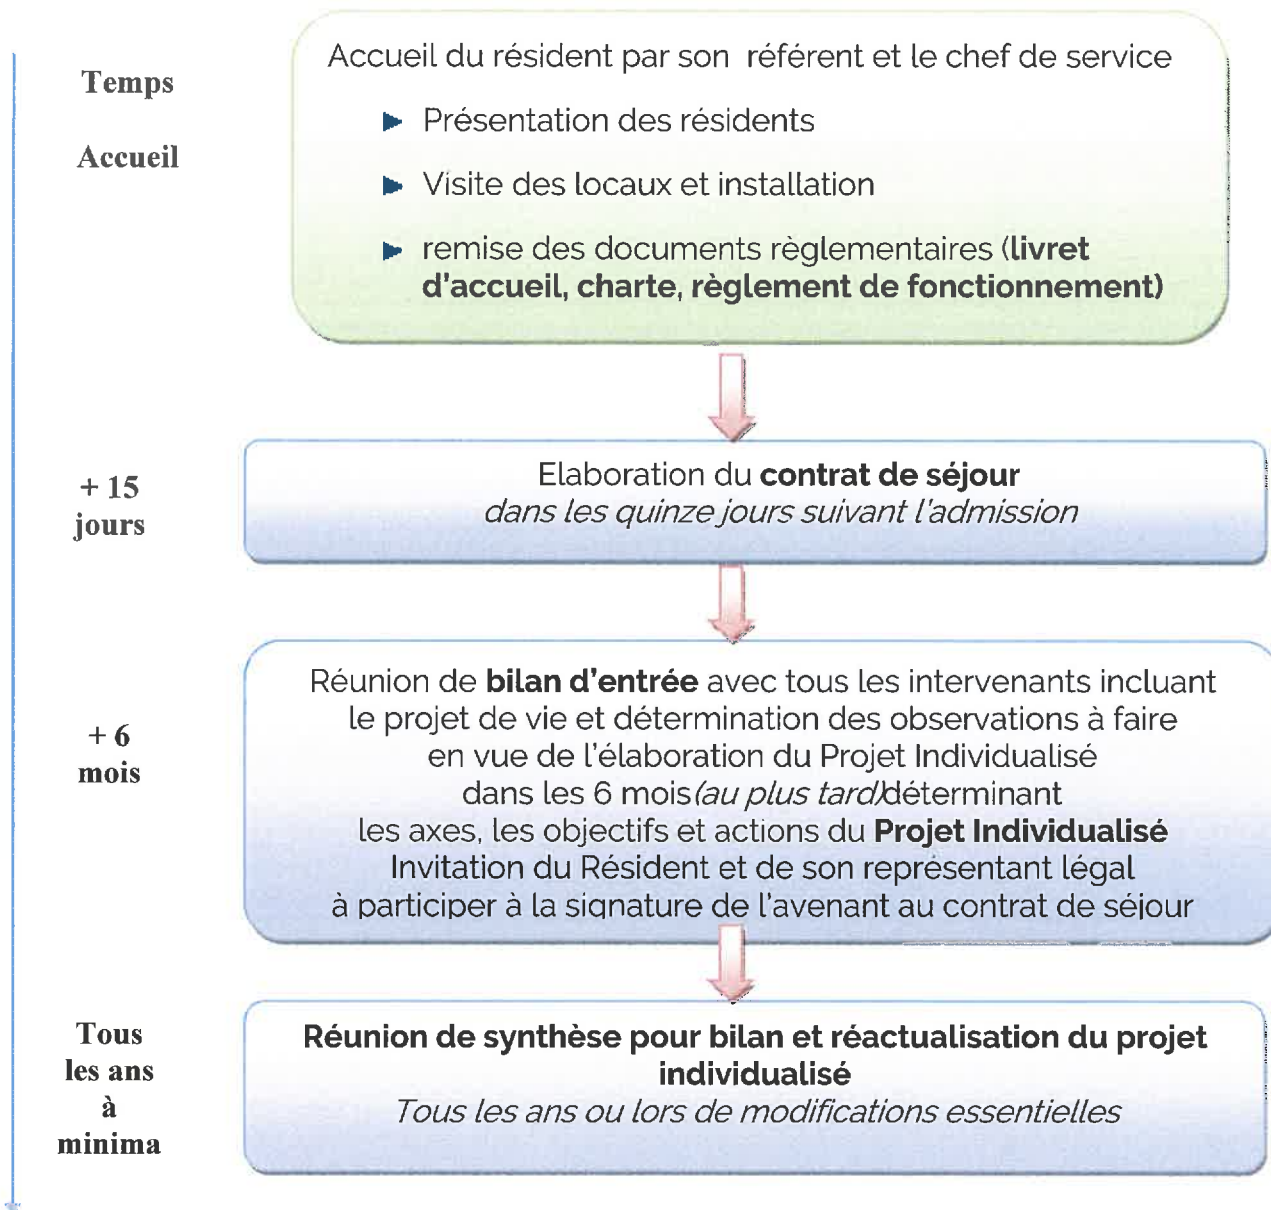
Temps

Accueil

Accueil du résident par son référent et le chef de service

Présentation des résidents

Visite des locaux et installation

remise des documents règlementaires (**livret d'accueil, charte, règlement de fonctionnement)**

+ 15 jours

Elaboration du **contrat de séjour**
*dans les quinze jours suivant l'admission*

+ 6 mois

Réunion de **bilan d'entrée** avec tous les intervenants incluant le projet de vie et détermination des observations à faire en vue de l'élaboration du Projet Individualisé dans les 6 mois *(au plus tard)* déterminant les axes, les objectifs et actions du **Projet Individualisé**
Invitation du Résident et de son représentant légal à participer à la signature de l'avenant au contrat de séjour

Tous les ans à minima

**Réunion de synthèse pour bilan et réactualisation du projet individualisé**
*Tous les ans ou lors de modifications essentielles*